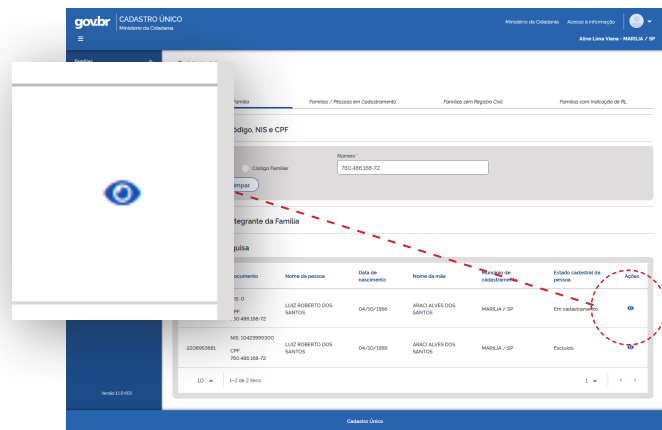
gov.br | CADASTRO ÚNICO
Ministério da Cidadania

Ministério da Cidadania   Acesso à informação

Aline Lima Viana - MARILIA / SP

Famílias

Família   Famílias / Pessoas em Cadastramento   Famílias sem Registro Civil   Famílias com Indicação de RL

ódigo, NIS e CPF

Código Familiar

Número *
760.486.168-72

mpar

tegrante da Família

quisa

| ocumento | Nome da pessoa | Data de nascimento | Nome da mãe | Município de cadastramento | Estado cadastral da pessoa | Ações |
|---|---|---|---|---|---|---|
| IS: 0 CPF: 0.486.168-72 | LUIZ ROBERTO DOS SANTOS | 04/10/1956 | ARACI ALVES DOS SANTOS | MARILIA / SP | Em cadastramento | |
| 2208953881 NIS: 10423999300 CPF: 760.486.168-72 | LUIZ ROBERTO DOS SANTOS | 04/10/1956 | ARACI ALVES DOS SANTOS | MARILIA / SP | Excluído | |

10   1 - 2 de 2 itens   1

Versão 11.0.022

Cadastro Único